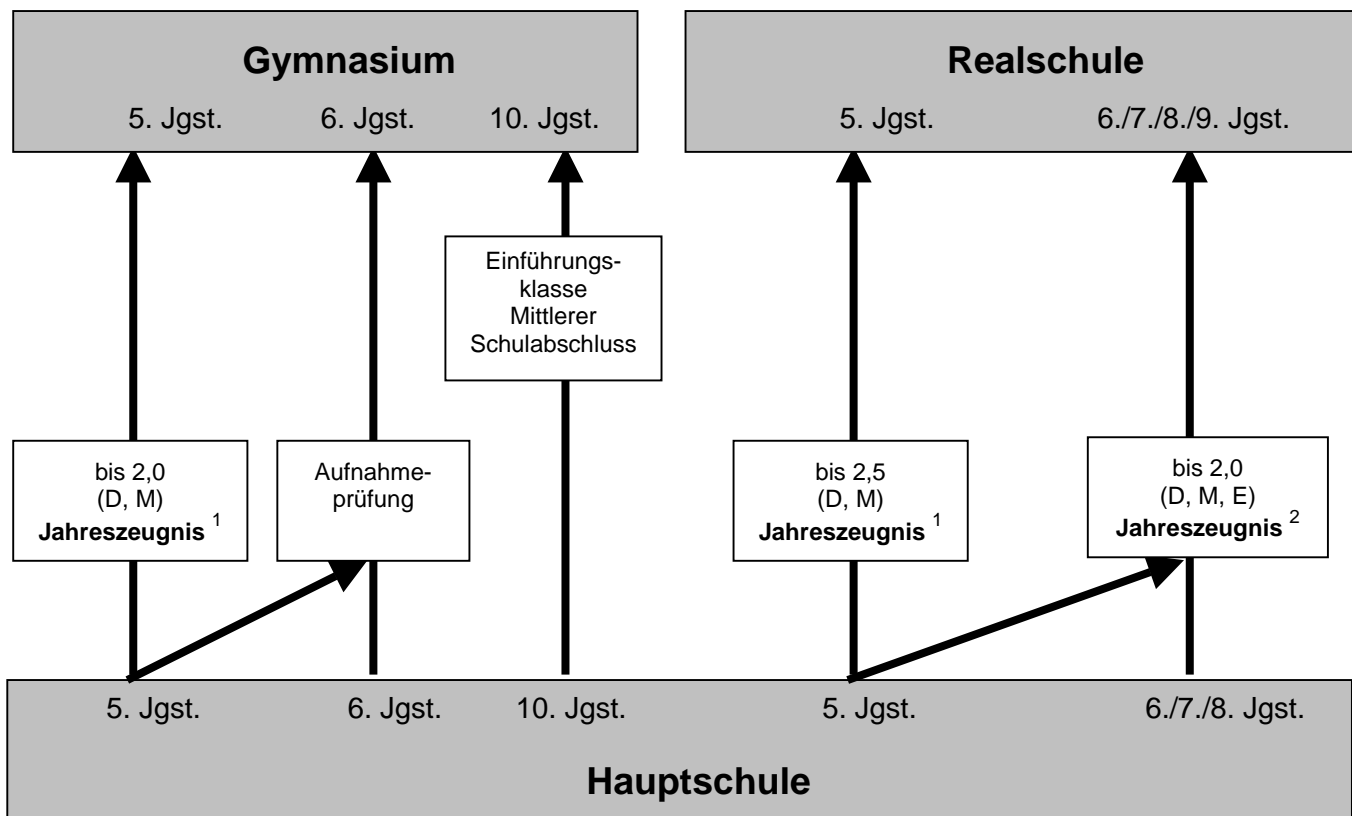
Gymnasium

5. Jgst. 6. Jgst. 10. Jgst.

Realschule

5. Jgst. 6./7./8./9. Jgst.

Einführungsklasse Mittlerer Schulabschluss

bis 2,0 (D, M) **Jahreszeugnis** $^1$

Aufnahmeprüfung

bis 2,5 (D, M) **Jahreszeugnis** $^1$

bis 2,0 (D, M, E) **Jahreszeugnis** $^2$

5. Jgst. 6. Jgst. 10. Jgst. 5. Jgst. 6./7./8. Jgst.

Hauptschule